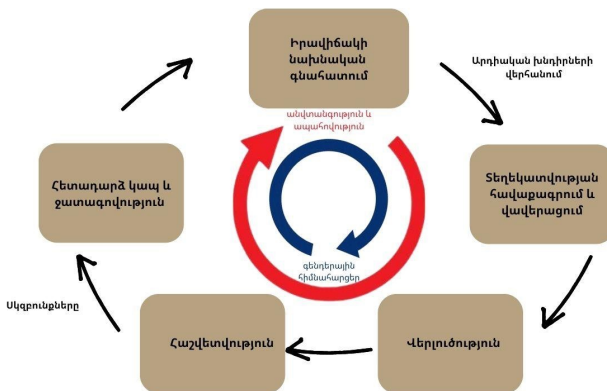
Իրավիճակի նախնական գնահատում

Արդիական խնդիրների վերհանում

Տեղեկատվության հավաքագրում և վավերացում

Վերլուծություն

Հաշվետվություն

Սկզբունքները

Հետադարձ կապ և ջատագովություն

անվտանգություն և ապահովություն

գենդերային հիմնահարցեր